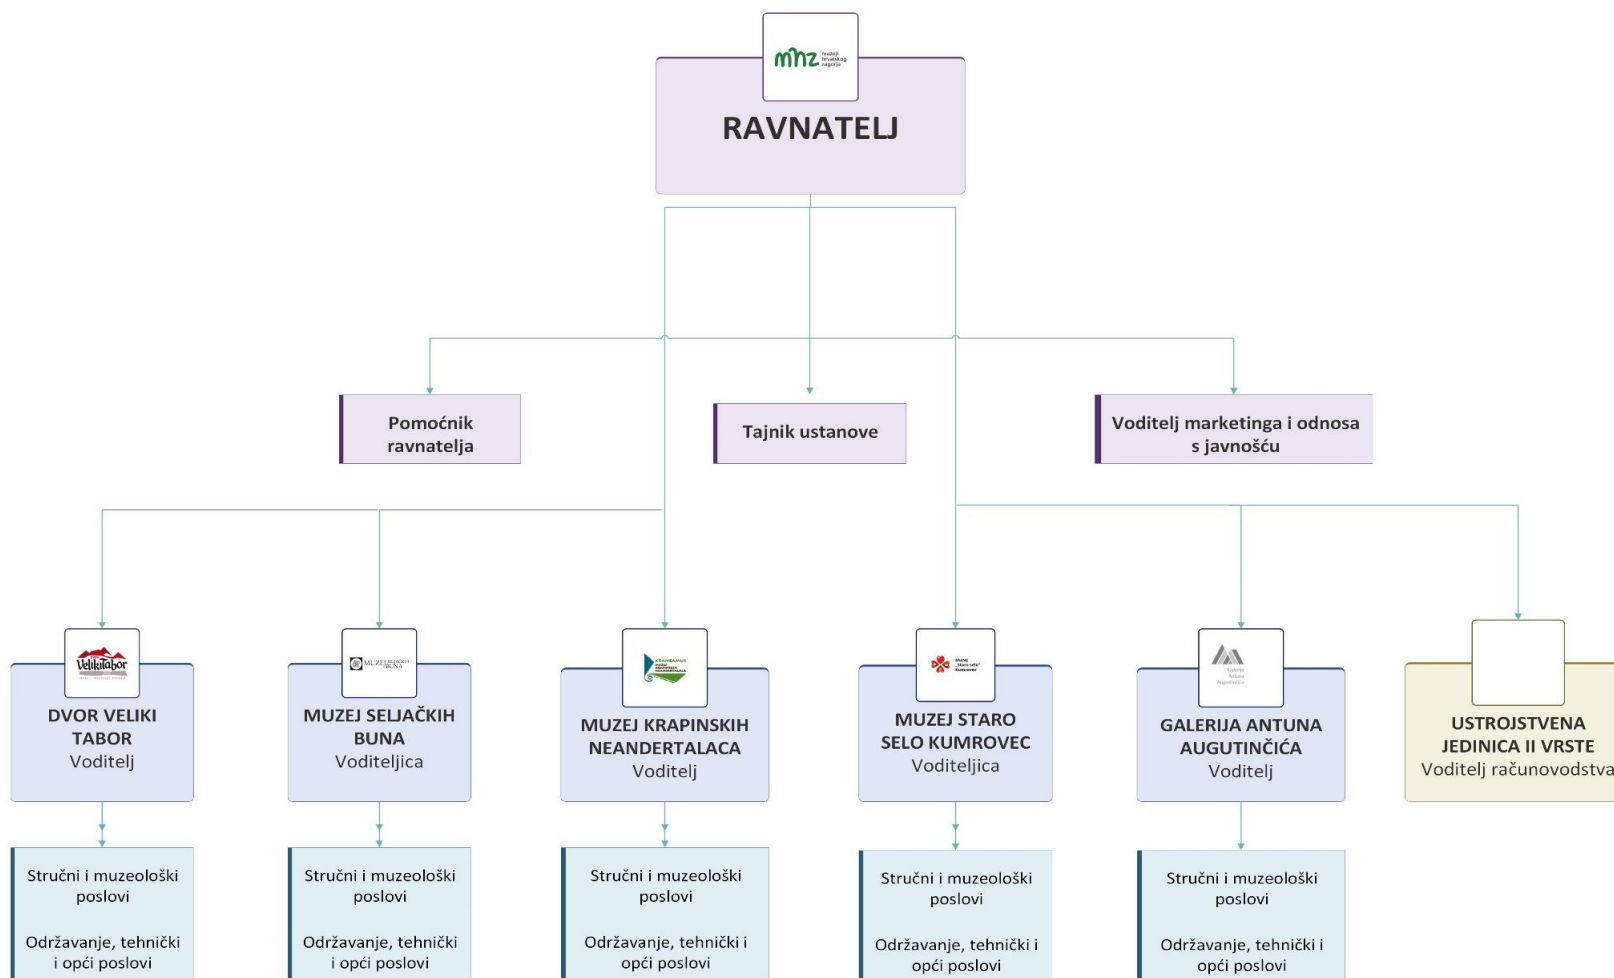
mhz muzeji hrvatskog zagorja

RAVNATELJ

Pomoćnik ravnatelja

Tajnik ustanove

Voditelj marketinga i odnosa s javnošću

Veliki Tabor

DVOR VELIKI TABOR
Voditelj

MUZEJ SELJAČKIH BUNA

MUZEJ SELJAČKIH BUNA
Voditeljica

MUZEJ KRAPINSKIH NEANDERTALACA
Voditelj

MUZEJ STARO SELO KUMROVEC
Voditeljica

GALERIJA ANTUNA AUGUTINČIĆA
Voditelj

USTROJSTVENA JEDINICA II VRSTE
Voditelj računovodstva

Stručni i muzeološki poslovi

Održavanje, tehnički i opći poslovi

Stručni i muzeološki poslovi

Održavanje, tehnički i opći poslovi

Stručni i muzeološki poslovi

Održavanje, tehnički i opći poslovi

Stručni i muzeološki poslovi

Održavanje, tehnički i opći poslovi

Stručni i muzeološki poslovi

Održavanje, tehnički i opći poslovi